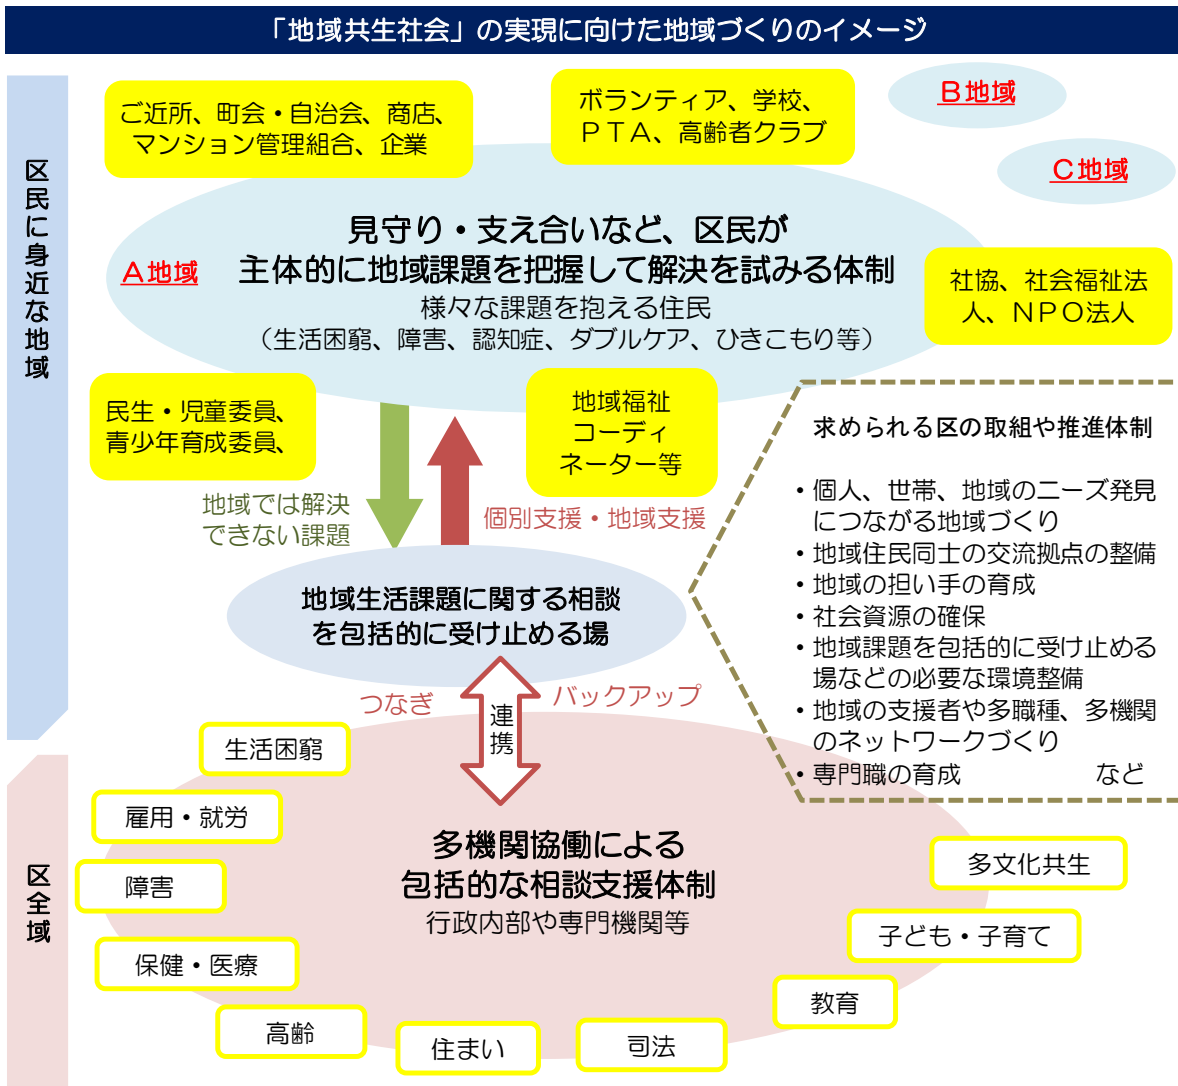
「地域共生社会」の実現に向けた地域づくりのイメージ

区民に身近な地域

ご近所、町会・自治会、商店、マンション管理組合、企業

ボランティア、学校、ＰＴＡ、高齢者クラブ

Ｂ地域

Ｃ地域

見守り・支え合いなど、区民が
主体的に地域課題を把握して解決を試みる体制
様々な課題を抱える住民
（生活困窮、障害、認知症、ダブルケア、ひきこもり等）

Ａ地域

社協、社会福祉法人、ＮＰＯ法人

民生・児童委員、青少年育成委員、

地域福祉コーディネーター等

地域では解決できない課題

個別支援・地域支援

求められる区の取組や推進体制

・個人、世帯、地域のニーズ発見につながる地域づくり
・地域住民同士の交流拠点の整備
・地域の担い手の育成
・社会資源の確保
・地域課題を包括的に受け止める場などの必要な環境整備
・地域の支援者や多職種、多機関のネットワークづくり
・専門職の育成　など

地域生活課題に関する相談を包括的に受け止める場

つなぎ

連携

バックアップ

区全域

生活困窮

雇用・就労

障害

保健・医療

高齢

住まい

司法

多機関協働による
包括的な相談支援体制
行政内部や専門機関等

多文化共生

子ども・子育て

教育